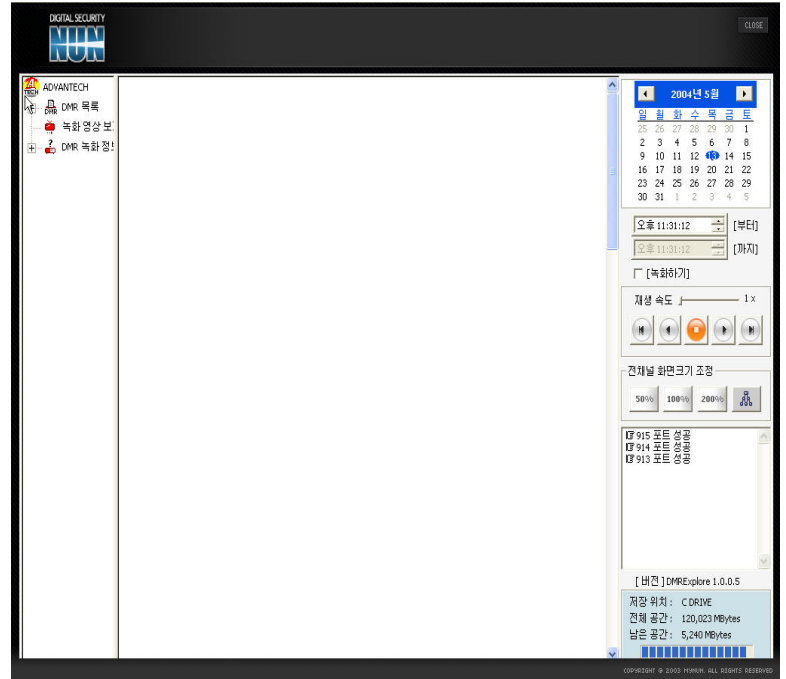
DIGITAL SECURITY
NUN

CLOSE

ADVANTECH
DMR 목록
녹화 영상 보
DMR 녹화 정

2004년 5월

| 일 | 월 | 화 | 수 | 목 | 금 | 토 |
|---|---|---|---|---|---|---|
| 25 | 26 | 27 | 28 | 29 | 30 | 1 |
| 2 | 3 | 4 | 5 | 6 | 7 | 8 |
| 9 | 10 | 11 | 12 | 13 | 14 | 15 |
| 16 | 17 | 18 | 19 | 20 | 21 | 22 |
| 23 | 24 | 25 | 26 | 27 | 28 | 29 |
| 30 | 31 | 1 | 2 | 3 | 4 | 5 |

오후 11:31:12 [부터]
오후 11:31:12 [까지]
[녹화하기]

재생 속도 1 x

전채널 화면크기 조정
50% 100% 200%

915 포트 성공
914 포트 성공
913 포트 성공

[ 버전 ] DMRExplore 1.0.0.5

저장 위치 : C DRIVE
전체 공간 : 120,023 MBytes
남은 공간 : 5,240 MBytes

COPYRIGHT © 2003 MYNUN. ALL RIGHTS RESERVED